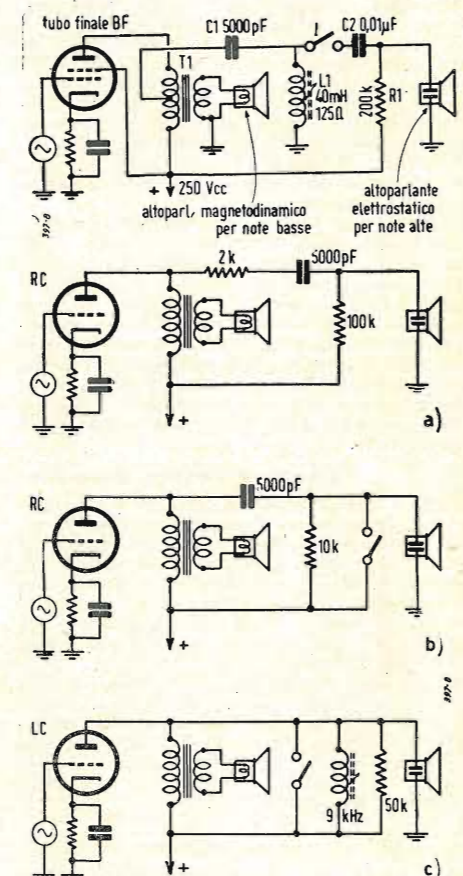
tubo finale BF

C1 5000pF

I

C2 0,01μF

T1

L1 40mH 125Ω

200k

R1

+ 250 Vcc

altoparl. magnetodinamico per note basse

altoparlante elettrostatico per note alte

397-0

RC

2k

5000pF

100k

+

a)

RC

5000pF

10k

+

b)

397-0

LC

9 kHz

50k

+

c)